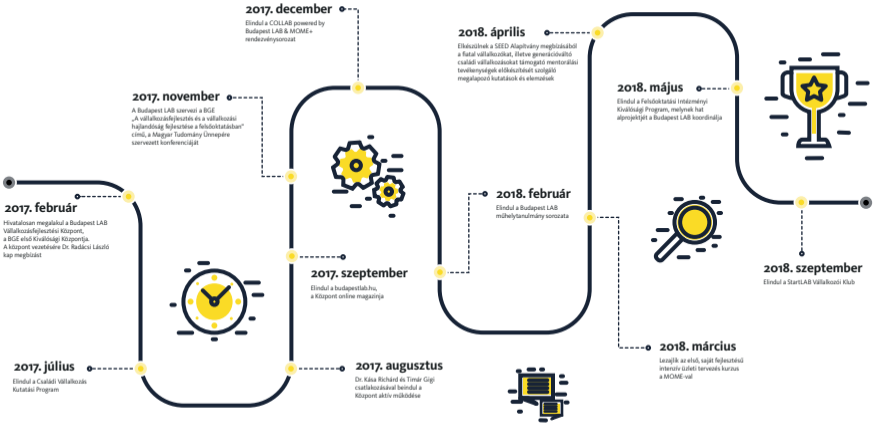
2017. december

Elindul a COLLAB powered by Budapest LAB & MOME+ rendezvénysorozat

2017. november

A Budapest LAB szervezi a BGE „A vállalkozásfejlesztés és a vállalkozói hajlandóság fejlesztése a felsőoktatásban" című, a Magyar Tudomány Ünnepére szervezett konferenciáját

2017. február

Hivatalosan megalakul a Budapest LAB Vállalkozásfejlesztési Központ, a BGE első Kiválósági Központja. A központ vezetésére Dr. Radácsi László kap megbízást

2017. július

Elindul a Családi Vállalkozás Kutatási Program

2017. szeptember

Elindul a budapestlab.hu, a Központ online magazinja

2017. augusztus

Dr. Kása Richárd és Timár Gigi csatlakozásával beindul a Központ aktív működése

2018. április

Elkészülnek a SEED Alapítvány megbízásából a fiatal vállalkozókat, illetve generációváltó családi vállalkozásokat támogató mentorálási tevékenységek előkészítését szolgáló megalapozó kutatások és elemzések

2018. február

Elindul a Budapest LAB műhelytanulmány sorozata

2018. május

Elindul a Felsőoktatási Intézményi Kiválósági Program, melynek hat alprojektjét a Budapest LAB koordinálja

2018. március

Lezajlik az első, saját fejlesztésű intenzív üzleti tervezés kurzus a MOME-val

2018. szeptember

Elindul a StartLAB Vállalkozói Klub